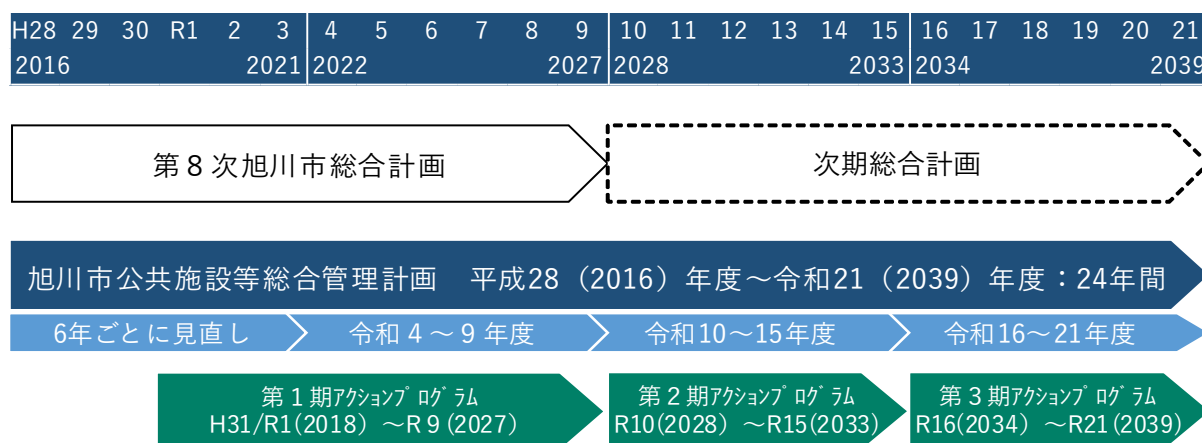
H28 29 30 R1 2 3 4 5 6 7 8 9 10 11 12 13 14 15 16 17 18 19 20 21
2016 2021 2022 2027 2028 2033 2034 2039

第８次旭川市総合計画

次期総合計画

旭川市公共施設等総合管理計画　平成28（2016）年度～令和21（2039）年度：24年間

6年ごとに見直し　令和４～９年度　令和10～15年度　令和16～21年度

第１期アクションプログラム
H31/R1(2018) ～R９(2027)

第２期アクションプログラム
R10(2028) ～R15(2033)

第３期アクションプログラム
R16(2034) ～R21(2039)